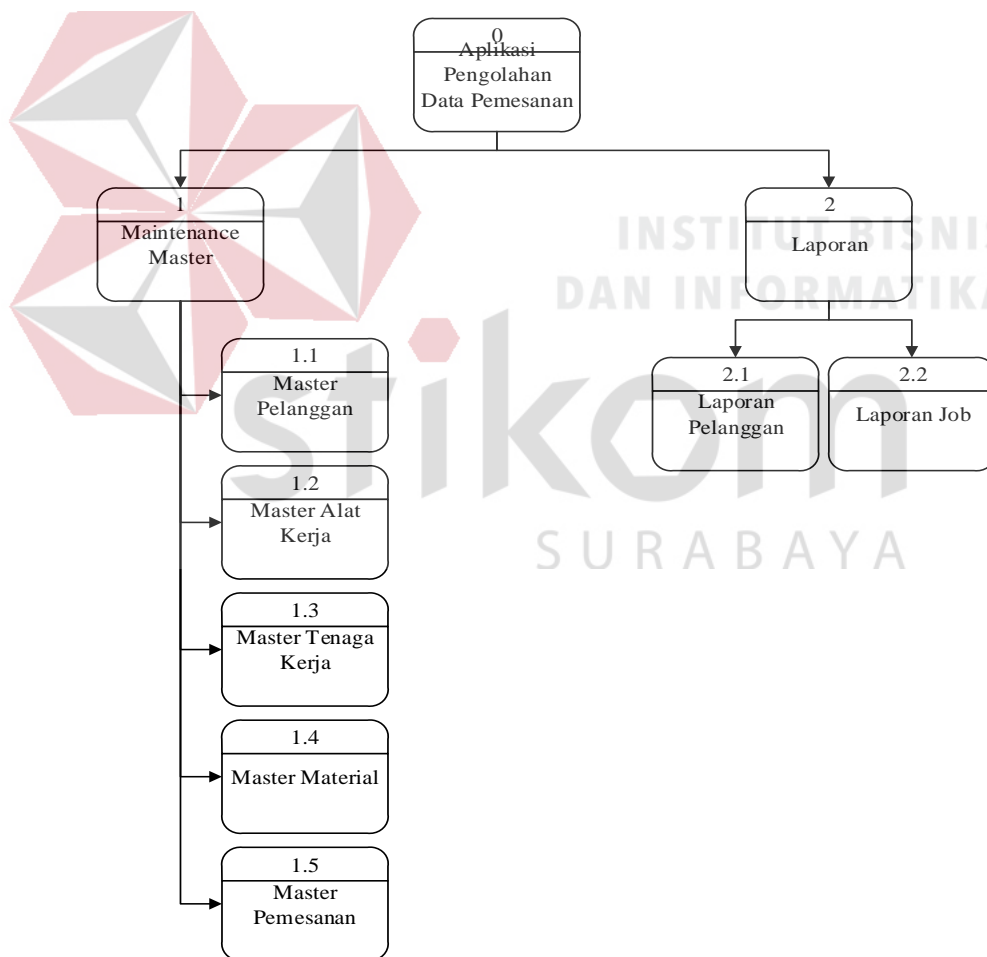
0
Aplikasi Pengolahan Data Pemesanan

1
Maintenance Master

2
Laporan

1.1
Master Pelanggan

1.2
Master Alat Kerja

1.3
Master Tenaga Kerja

1.4
Master Material

1.5
Master Pemesanan

2.1
Laporan Pelanggan

2.2
Laporan Job

INSTITUT BISNIS
DAN INFORMATIKA
stikom
SURABAYA